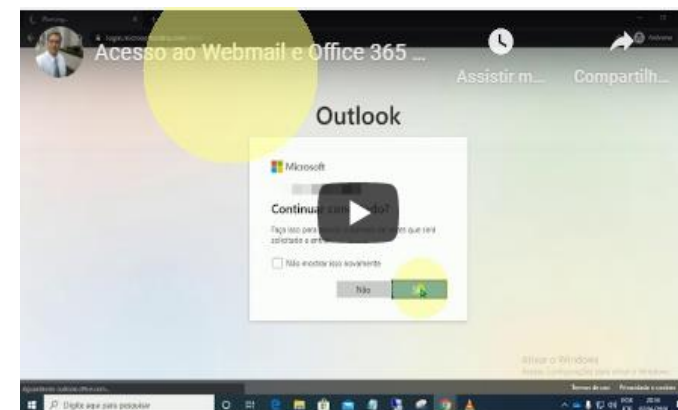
Acesso ao Webmail e Office 365 ...

Assistir m...

Compartilh...

Outlook

Microsoft

Continuar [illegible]do?

Faça isso para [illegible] que será solicitado a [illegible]

Não mostrar isso novamente

Não

Sim

Ativar o Windows

Termos de uso

Privacidade e cookies

Digite aqui para pesquisar